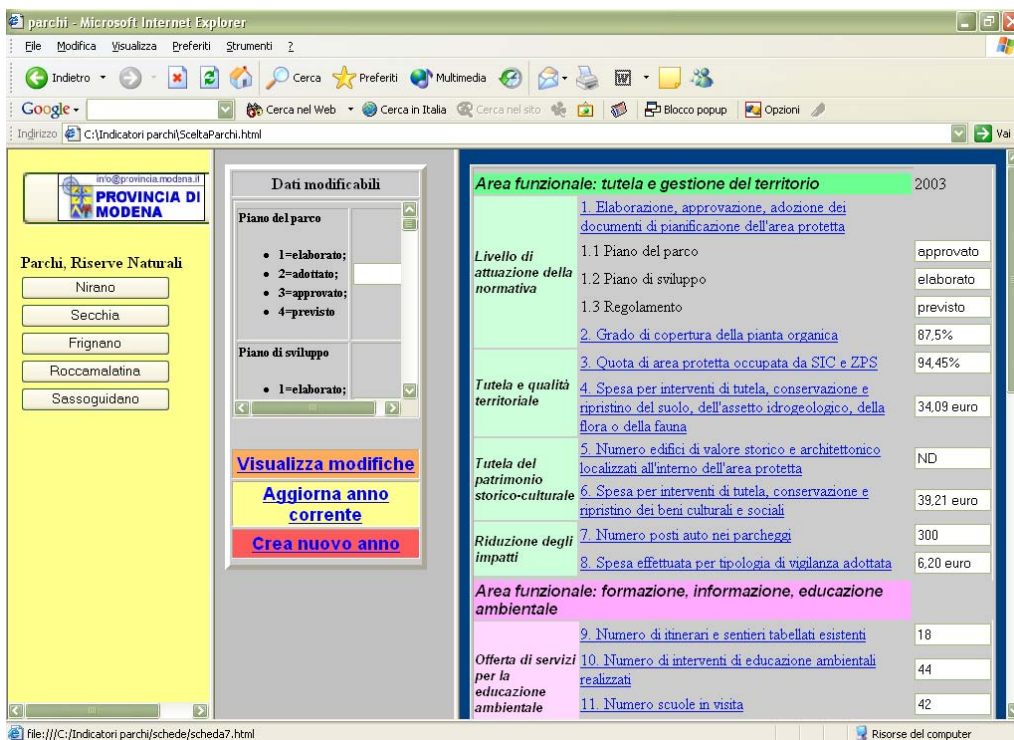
parchi - Microsoft Internet Explorer

File Modifica Visualizza Preferiti Strumenti ?

Indietro Cerca Preferiti Multimedia

Google Cerca nel Web Cerca in Italia Cerca nel sito Blocco popup Opzioni

Indirizzo C:\Indicatori parchi\SceltaParchi.html Vai

info@provincia.modena.it
PROVINCIA DI MODENA

Parchi, Riserve Naturali

Nirano

Secchia

Frignano

Roccamalatina

Sassoguidano

Dati modificabili

Piano del parco

- 1=elaborato;
- 2=adottato;
- 3=approvato;
- 4=previsto

Piano di sviluppo

- 1=elaborato;

Visualizza modifiche

Aggiorna anno corrente

Crea nuovo anno

| Area funzionale: tutela e gestione del territorio | | 2003 |
|---|---|---|
| Livello di attuazione della normativa | 1. Elaborazione, approvazione, adozione dei documenti di pianificazione dell'area protetta | |
| | 1.1 Piano del parco | approvato |
| | 1.2 Piano di sviluppo | elaborato |
| | 1.3 Regolamento | previsto |
| | 2. Grado di copertura della pianta organica | 87,5% |
| Tutela e qualità territoriale | 3. Quota di area protetta occupata da SIC e ZPS | 94,45% |
| | 4. Spesa per interventi di tutela, conservazione e ripristino del suolo, dell'assetto idrogeologico, della flora o della fauna | 34,09 euro |
| Tutela del patrimonio storico-culturale | 5. Numero edifici di valore storico e architettonico localizzati all'interno dell'area protetta | ND |
| | 6. Spesa per interventi di tutela, conservazione e ripristino dei beni culturali e sociali | 39,21 euro |
| Riduzione degli impatti | 7. Numero posti auto nei parcheggi | 300 |
| | 8. Spesa effettuata per tipologia di vigilanza adottata | 6,20 euro |
| Area funzionale: formazione, informazione, educazione ambientale | | |
| Offerta di servizi per la educazione ambientale | 9. Numero di itinerari e sentieri tabellati esistenti | 18 |
| | 10. Numero di interventi di educazione ambientali realizzati | 44 |
| | 11. Numero scuole in visita | 42 |

file:///C:/Indicatori parchi/schede/scheda7.html

Risorse del computer